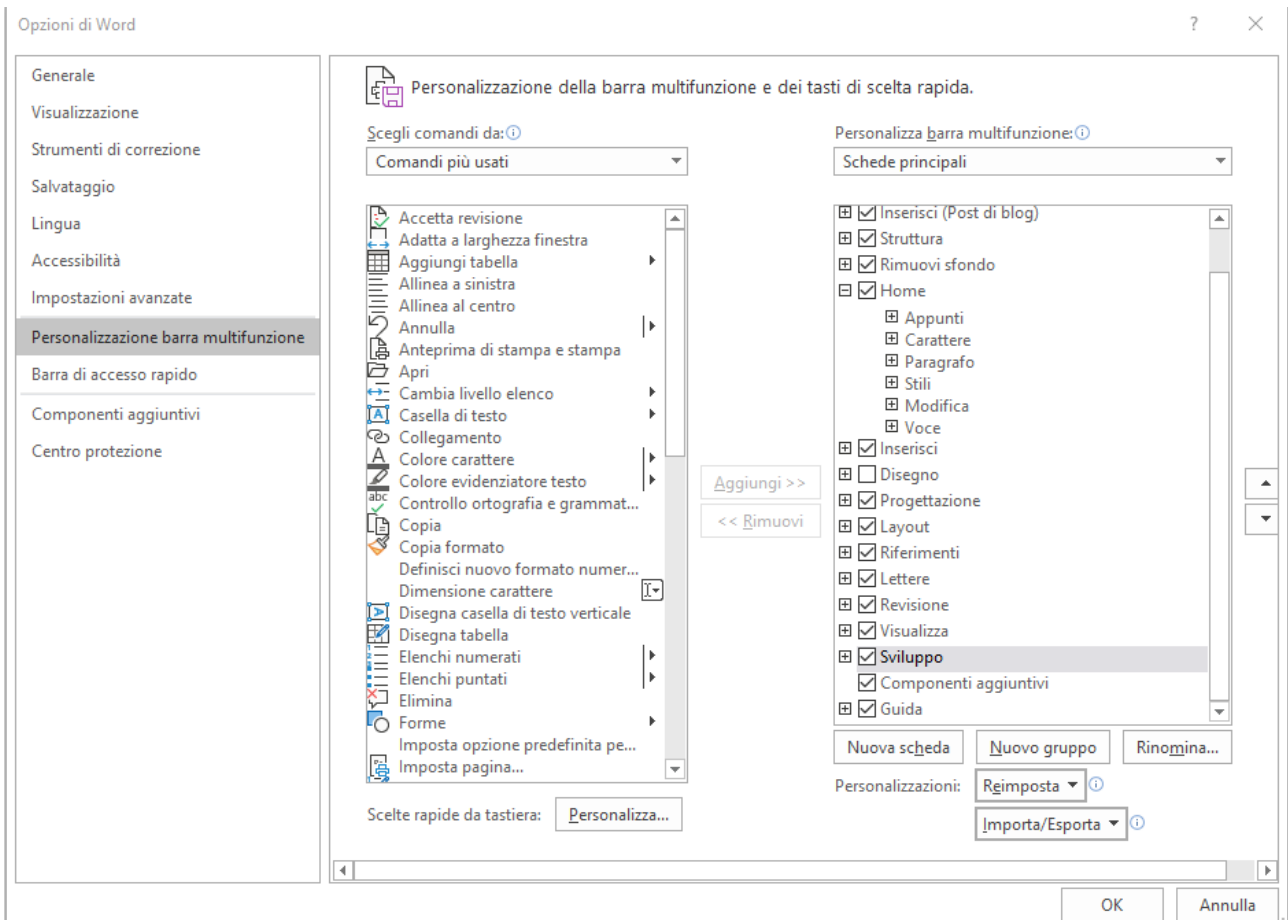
Opzioni di Word

?

Generale
Visualizzazione
Strumenti di correzione
Salvataggio
Lingua
Accessibilità
Impostazioni avanzate
Personalizzazione barra multifunzione
Barra di accesso rapido
Componenti aggiuntivi
Centro protezione

Personalizzazione della barra multifunzione e dei tasti di scelta rapida.

Scegli comandi da:
Comandi più usati

Accetta revisione
Adatta a larghezza finestra
Aggiungi tabella
Allinea a sinistra
Allinea al centro
Annulla
Anteprima di stampa e stampa
Apri
Cambia livello elenco
Casella di testo
Collegamento
Colore carattere
Colore evidenziatore testo
Controllo ortografia e grammat...
Copia
Copia formato
Definisci nuovo formato numer...
Dimensione carattere
Disegna casella di testo verticale
Disegna tabella
Elenchi numerati
Elenchi puntati
Elimina
Forme
Imposta opzione predefinita pe...
Imposta pagina...

Aggiungi >>
<< Rimuovi

Personalizza barra multifunzione:
Schede principali

Inserisci (Post di blog)
Struttura
Rimuovi sfondo
Home
Appunti
Carattere
Paragrafo
Stili
Modifica
Voce
Inserisci
Disegno
Progettazione
Layout
Riferimenti
Lettere
Revisione
Visualizza
Sviluppo
Componenti aggiuntivi
Guida

Nuova scheda
Nuovo gruppo
Rinomina...

Personalizzazioni:
Reimposta
Importa/Esporta

Scelte rapide da tastiera:
Personalizza...

OK
Annulla